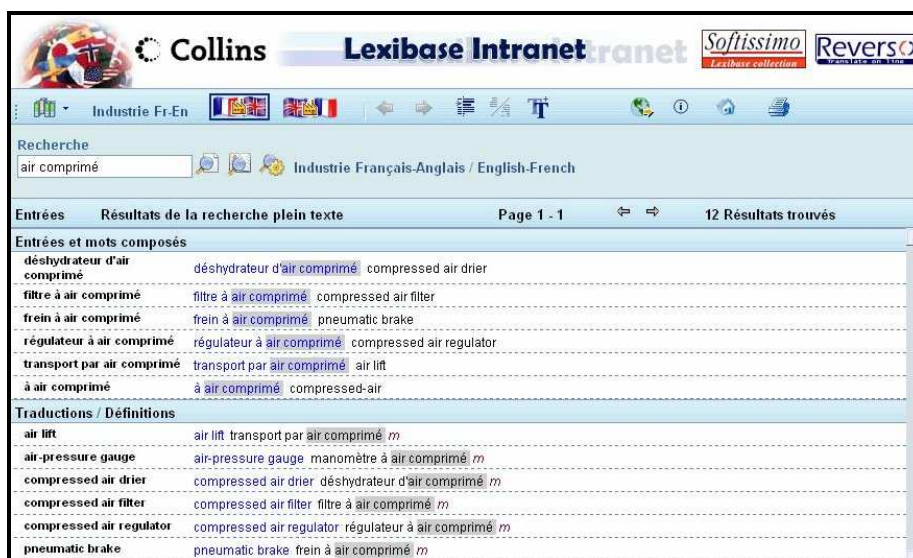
Collins Lexibase Intranet Softissimo Lexibase collection Reverso Translate on line

Industrie Fr-En

Recherche

air comprimé

Industrie Français-Anglais / English-French

Entrées Résultats de la recherche plein texte Page 1 - 1 12 Résultats trouvés

Entrées et mots composés

| | |
|---|---|
| déshydrateur d'air comprimé | déshydrateur d'air comprimé compressed air drier |
| filtre à air comprimé | filtre à air comprimé compressed air filter |
| frein à air comprimé | frein à air comprimé pneumatic brake |
| régulateur à air comprimé | régulateur à air comprimé compressed air regulator |
| transport par air comprimé | transport par air comprimé air lift |
| à air comprimé | à air comprimé compressed-air |

Traductions / Définitions

| | |
|---|---|
| air lift | air lift transport par air comprimé *m* |
| air-pressure gauge | air-pressure gauge manomètre à air comprimé *m* |
| compressed air drier | compressed air drier déshydrateur d'air comprimé *m* |
| compressed air filter | compressed air filter filtre à air comprimé *m* |
| compressed air regulator | compressed air regulator régulateur à air comprimé *m* |
| pneumatic brake | pneumatic brake frein à air comprimé *m* |